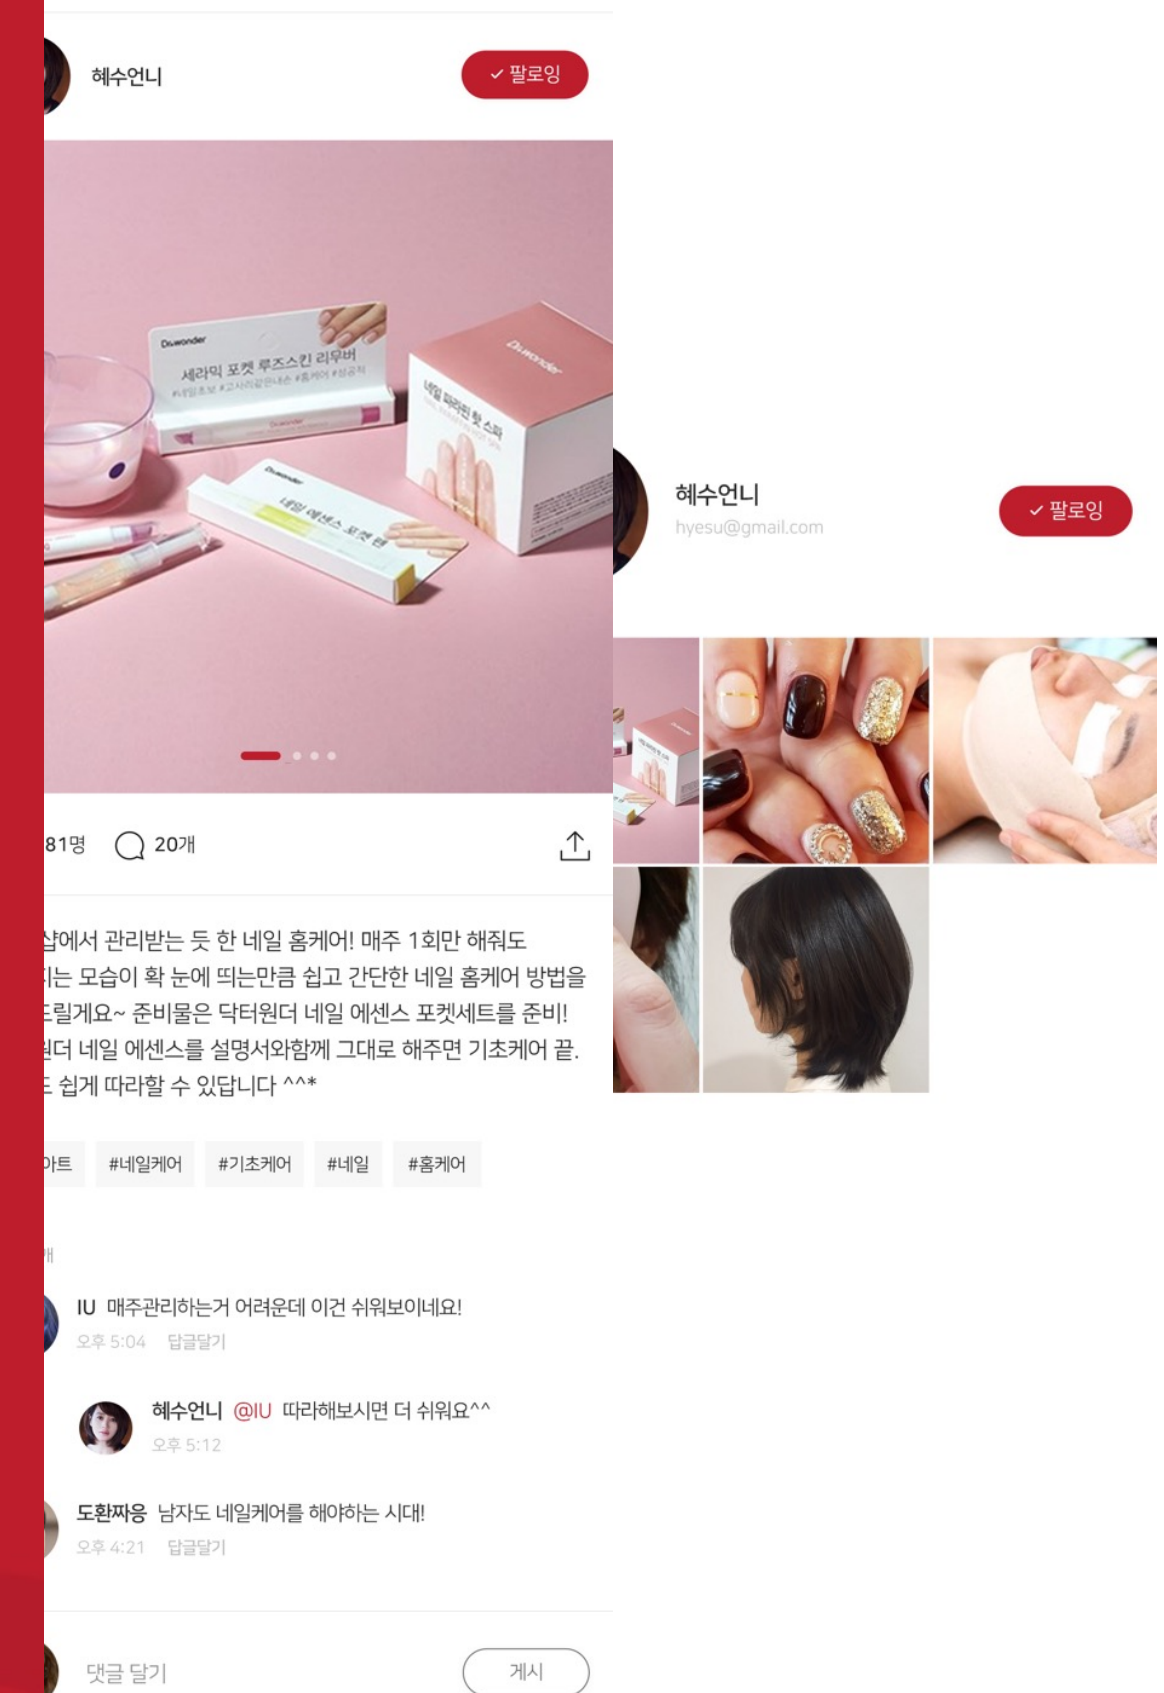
혜수언니

✓ 팔로잉

Dr.wonder

세라믹 포켓 루즈스킨 리무버

Dr.wonder

네일 에센스 포켓 펜

Dr.wonder

네일 파라핀 핫 스파

81명 20개

샵에서 관리받는 듯 한 네일 홈케어! 매주 1회만 해줘도 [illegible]는 모습이 확 눈에 띄는만큼 쉽고 간단한 네일 홈케어 방법을 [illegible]드릴게요~ 준비물은 닥터원더 네일 에센스 포켓세트를 준비! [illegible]원더 네일 에센스를 설명서와함께 그대로 해주면 기초케어 끝. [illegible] 쉽게 따라할 수 있답니다 ^^*

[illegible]아트 #네일케어 #기초케어 #네일 #홈케어

IU 매주관리하는거 어려운데 이건 쉬워보이네요!
오후 5:04 답글달기

혜수언니 @IU 따라해보시면 더 쉬워요^^
오후 5:12

도환짜응 남자도 네일케어를 해야하는 시대!
오후 4:21 답글달기

댓글 달기 게시

혜수언니
hyesu@gmail.com

✓ 팔로잉